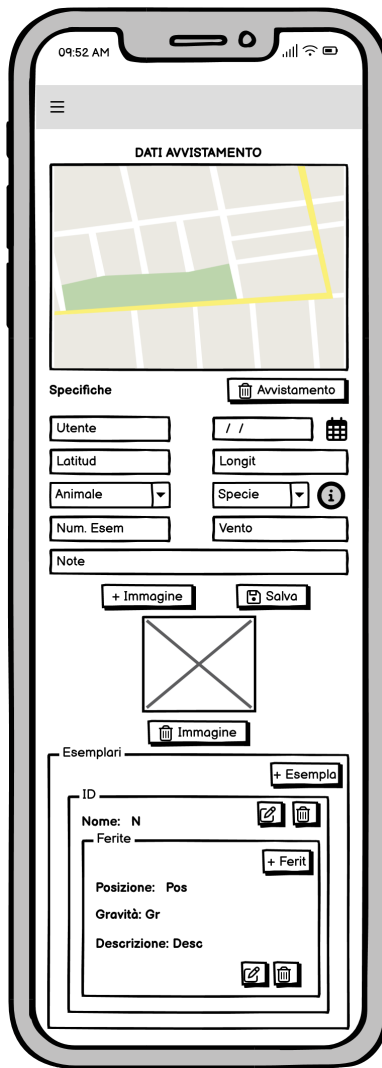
09:52 AM

≡

DATI AVVISTAMENTO

Specifiche

Avvistamento

Utente

/ /

Latitud

Longit

Animale

Specie

Num. Esem

Vento

Note

+ Immagine

Salva

Immagine

Esemplari

+ Esempla

ID

Nome: N

Ferite

+ Ferit

Posizione: Pos

Gravità: Gr

Descrizione: Desc